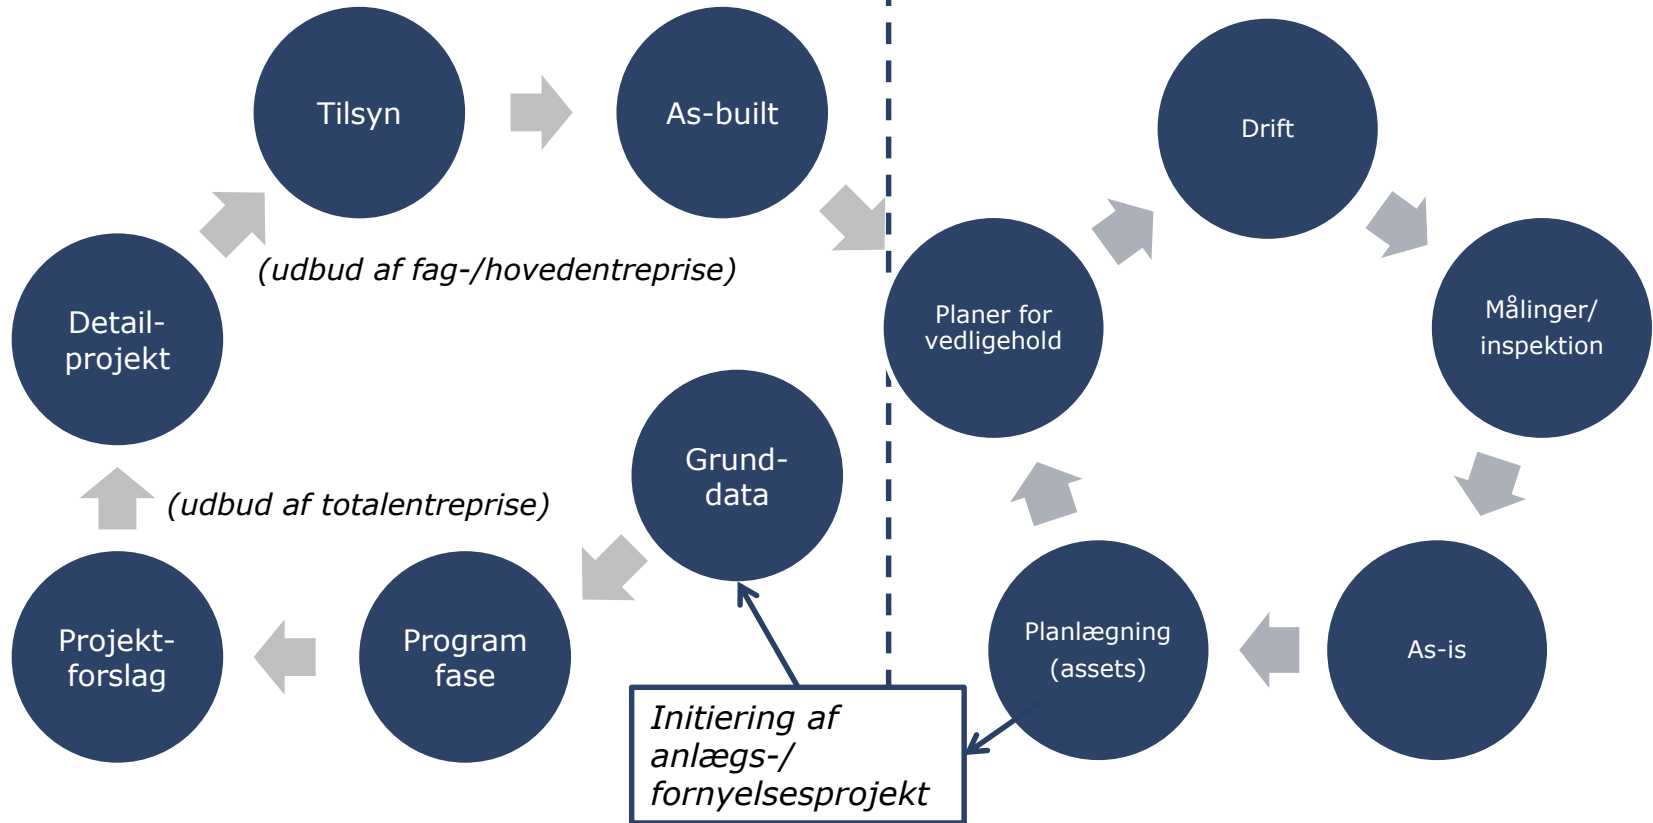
Tilsyn

As-built

Detail-
projekt

(udbud af fag-/hovedentreprise)

(udbud af totalentreprise)

Grund-
data

Projekt-
forslag

Program
fase

Initiering af anlægs-/ fornyelsesprojekt

Drift

Planer for vedligehold

Målinger/ inspektion

Planlægning (assets)

As-is